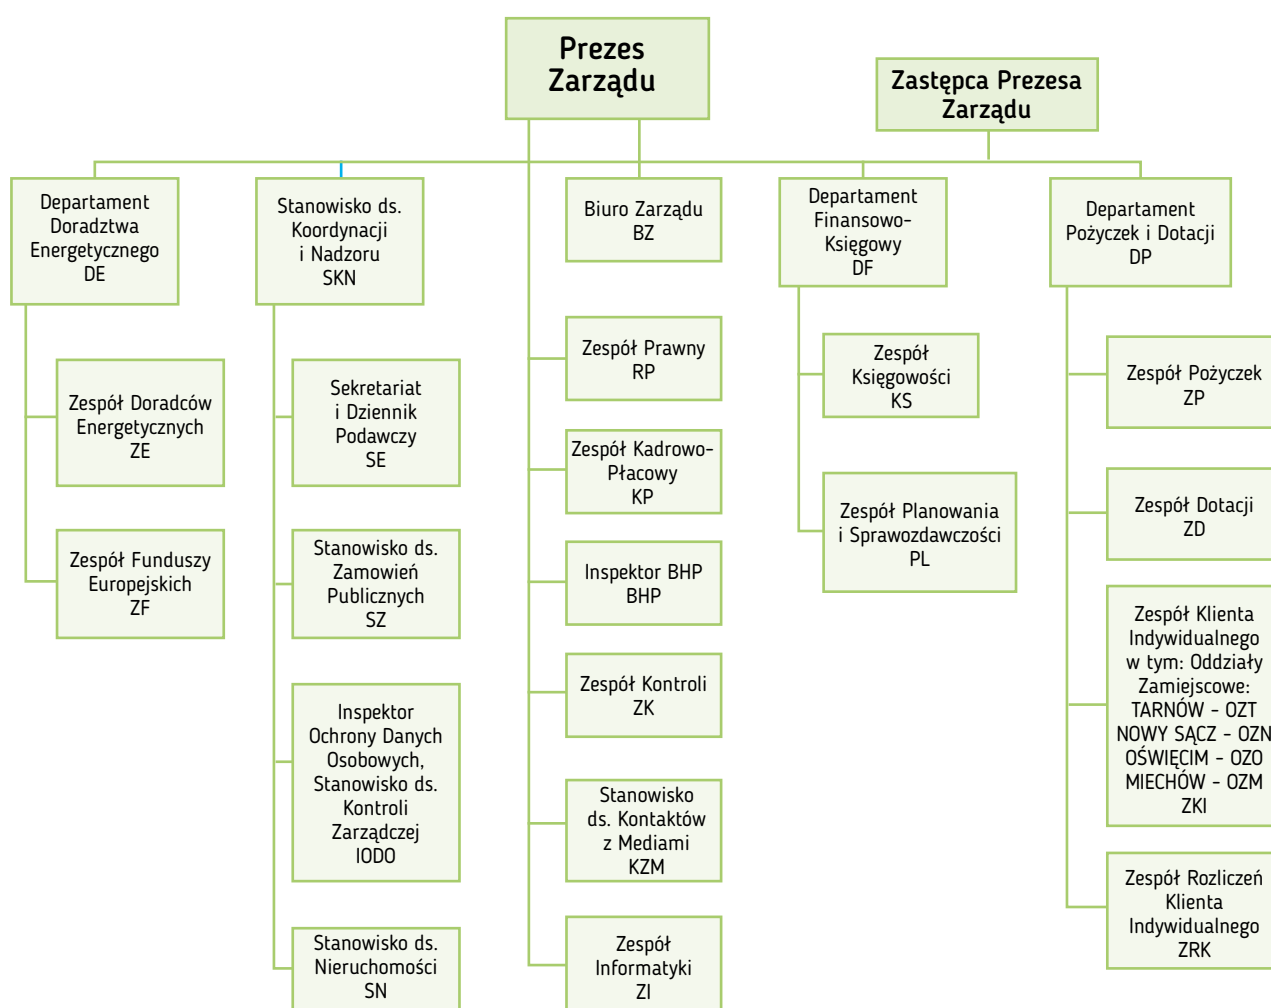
Prezes Zarządu

Zastępca Prezesa Zarządu

Departament Doradztwa Energetycznego DE

Zespół Doradców Energetycznych ZE

Zespół Funduszy Europejskich ZF

Stanowisko ds. Koordynacji i Nadzoru SKN

Sekretariat i Dziennik Podawczy SE

Stanowisko ds. Zamowień Publicznych SZ

Inspektor Ochrony Danych Osobowych, Stanowisko ds. Kontroli Zarządczej IODO

Stanowisko ds. Nieruchomości SN

Biuro Zarządu BZ

Zespół Prawny RP

Zespół Kadrowo-Płacowy KP

Inspektor BHP BHP

Zespół Kontroli ZK

Stanowisko ds. Kontaktów z Mediami KZM

Zespół Informatyki ZI

Departament Finansowo-Księgowy DF

Zespół Księgowości KS

Zespół Planowania i Sprawozdawczości PL

Departament Pożyczek i Dotacji DP

Zespół Pożyczek ZP

Zespół Dotacji ZD

Zespół Klienta Indywidualnego w tym: Oddziały Zamiejscowe: TARNÓW - OZT NOWY SĄCZ - OZN OŚWIĘCIM - OZO MIECHÓW - OZM ZKI

Zespół Rozliczeń Klienta Indywidualnego ZRK